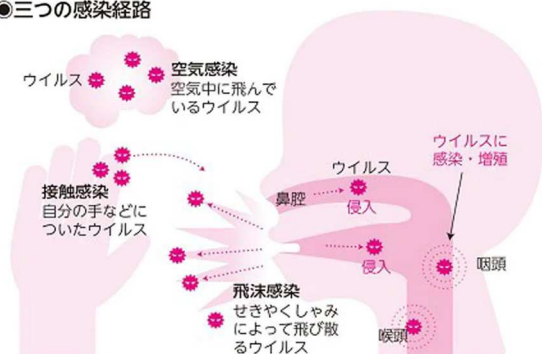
●三つの感染経路

ウイルス

空気感染
空気中に飛んでいるウイルス

ウイルスに感染・増殖

ウイルス

接触感染
自分の手などについたウイルス

鼻腔

侵入

侵入

咽頭

飛沫感染
せきやくしゃみによって飛び散るウイルス

喉頭